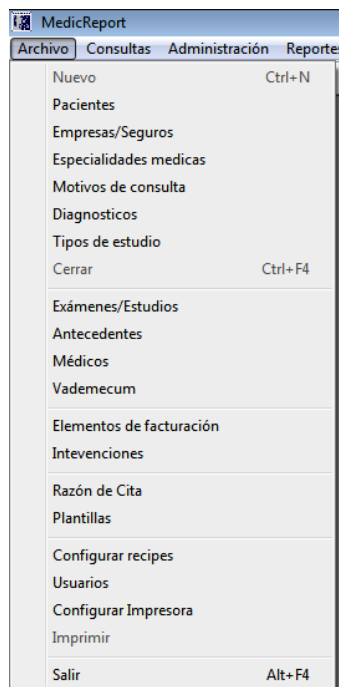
MedicReport
Archivo Consultas Administración Reportes

Nuevo Ctrl+N
Pacientes
Empresas/Seguros
Especialidades medicas
Motivos de consulta
Diagnosticos
Tipos de estudio
Cerrar Ctrl+F4
Exámenes/Estudios
Antecedentes
Médicos
Vademecum
Elementos de facturación
Intevenciones
Razón de Cita
Plantillas
Configurar recipes
Usuarios
Configurar Impresora
Imprimir
Salir Alt+F4